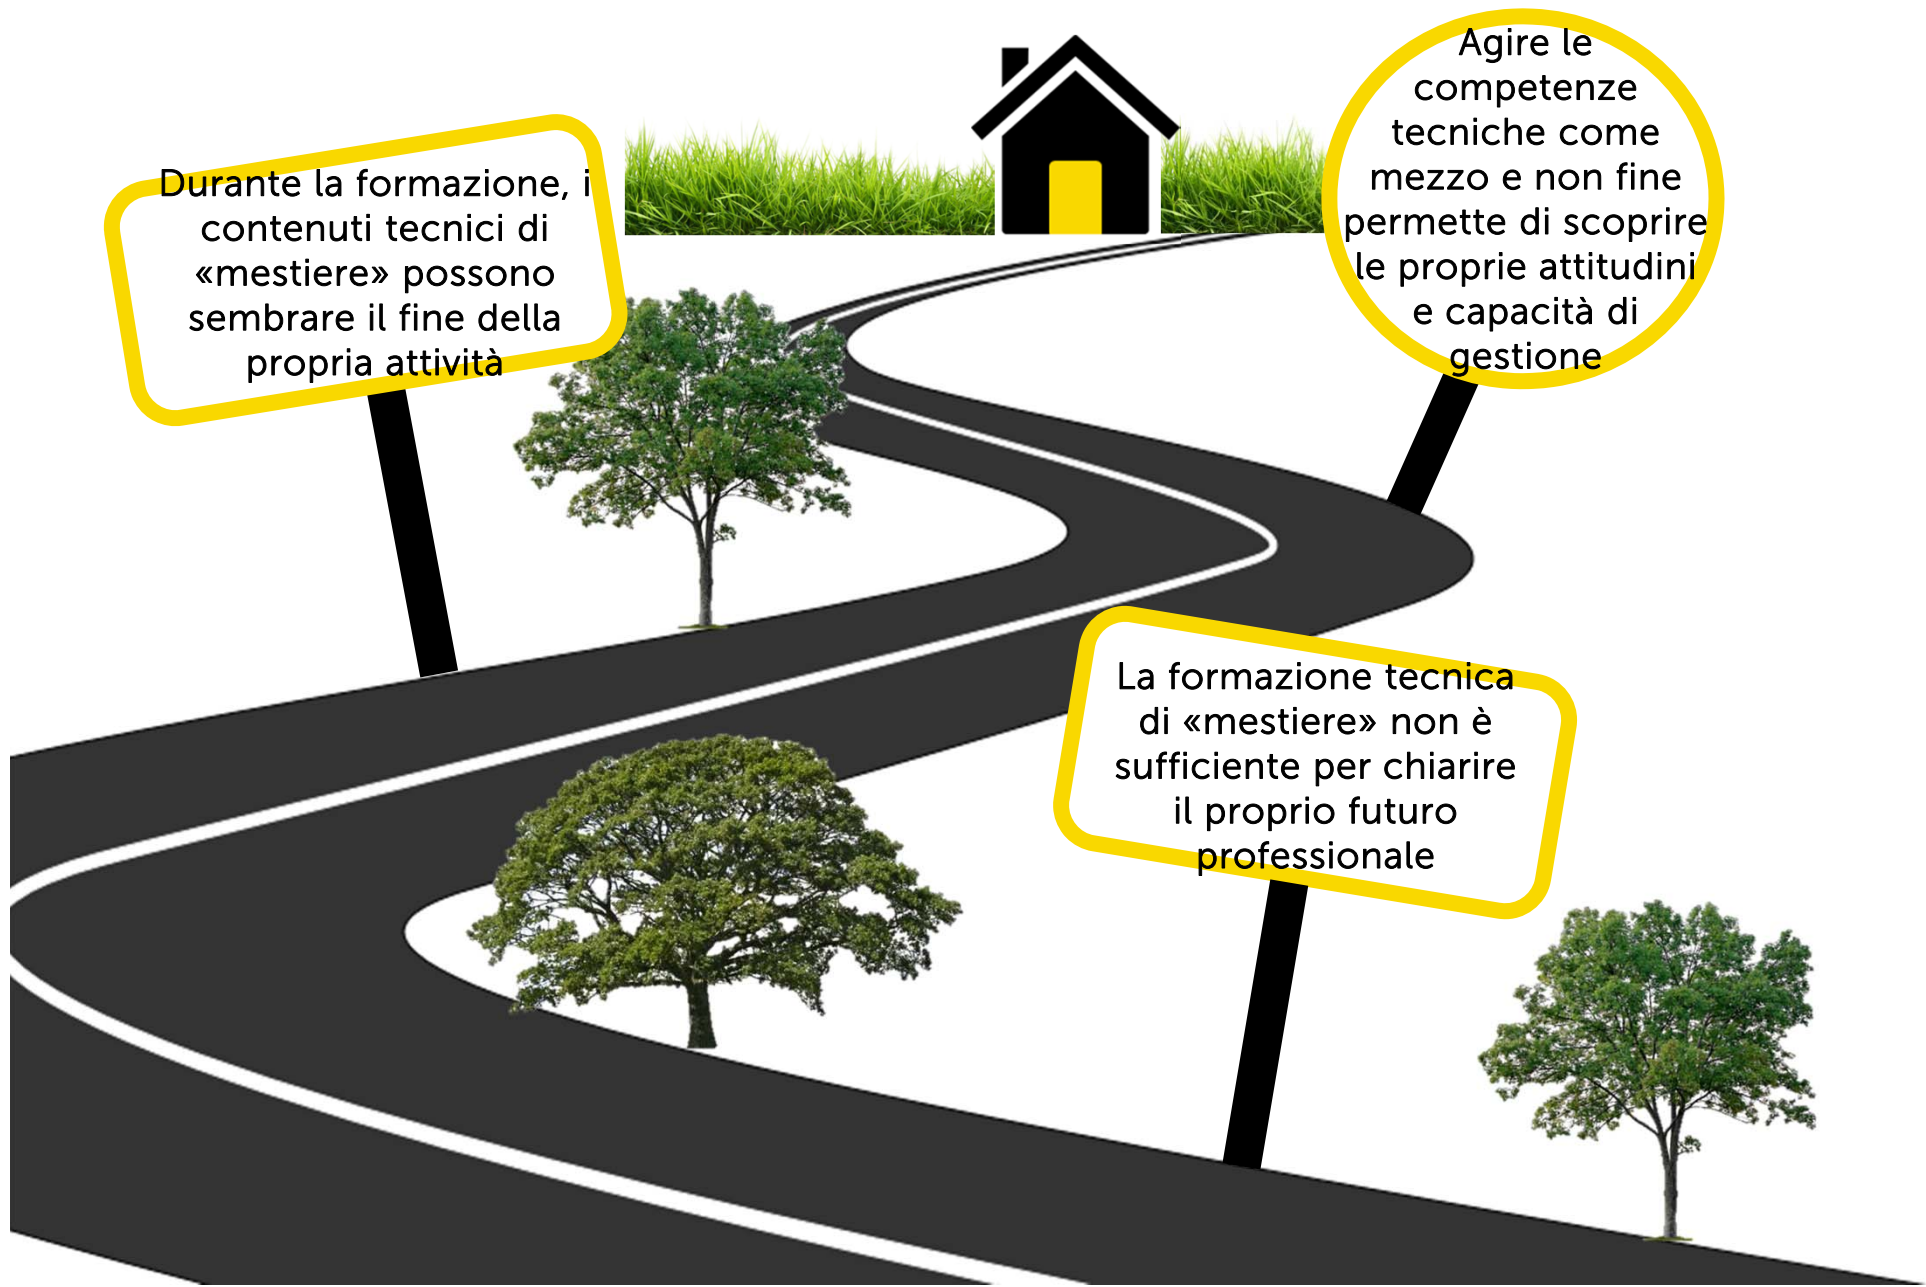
Durante la formazione, i contenuti tecnici di «mestiere» possono sembrare il fine della propria attività

Agire le competenze tecniche come mezzo e non fine permette di scoprire le proprie attitudini e capacità di gestione

La formazione tecnica di «mestiere» non è sufficiente per chiarire il proprio futuro professionale